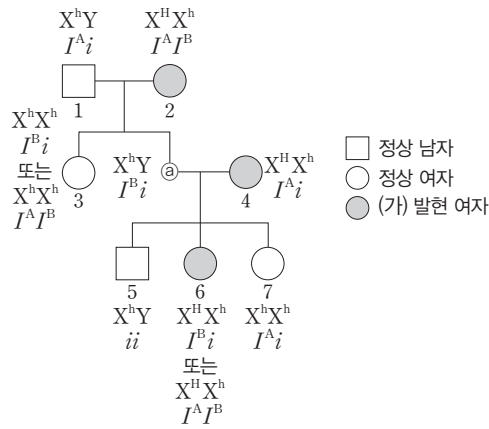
$X^hY$
$I^Ai$
1

$X^HX^h$
$I^AI^B$
2

$X^hX^h$
$I^Bi$
또는
$X^hX^h$
$I^AI^B$
3

$X^hY$
$I^Bi$
ⓐ

$X^HX^h$
$I^Ai$
4

5
$X^hY$
$ii$

6
$X^HX^h$
$I^Bi$
또는
$X^HX^h$
$I^AI^B$

7
$X^hX^h$
$I^Ai$

정상 남자
정상 여자
(가) 발현 여자